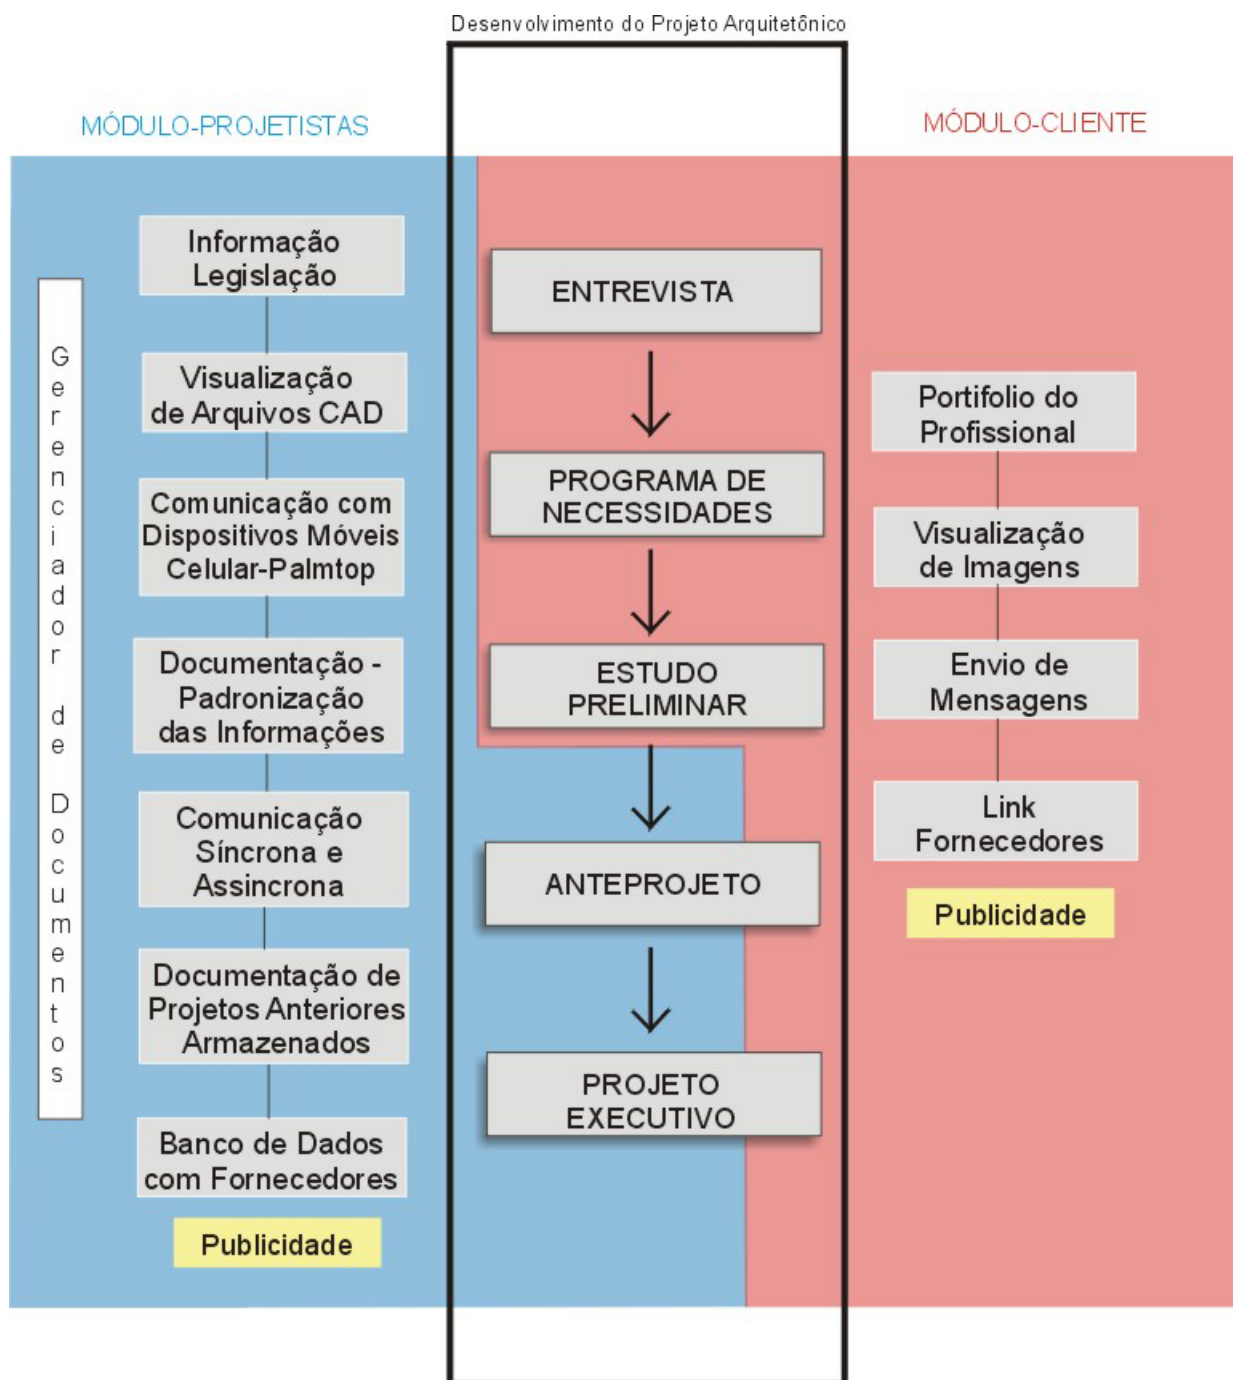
Desenvolvimento do Projeto Arquitetônico

MÓDULO-PROJETISTAS

MÓDULO-CLIENTE

Gerenciador de Documentos

Informação Legislação

Visualização de Arquivos CAD

Comunicação com Dispositivos Móveis Celular-Palmtop

Documentação - Padronização das Informações

Comunicação Síncrona e Assincrona

Documentação de Projetos Anteriores Armazenados

Banco de Dados com Fornecedores

Publicidade

ENTREVISTA

PROGRAMA DE NECESSIDADES

ESTUDO PRELIMINAR

ANTEPROJETO

PROJETO EXECUTIVO

Portifolio do Profissional

Visualização de Imagens

Envio de Mensagens

Link Fornecedores

Publicidade